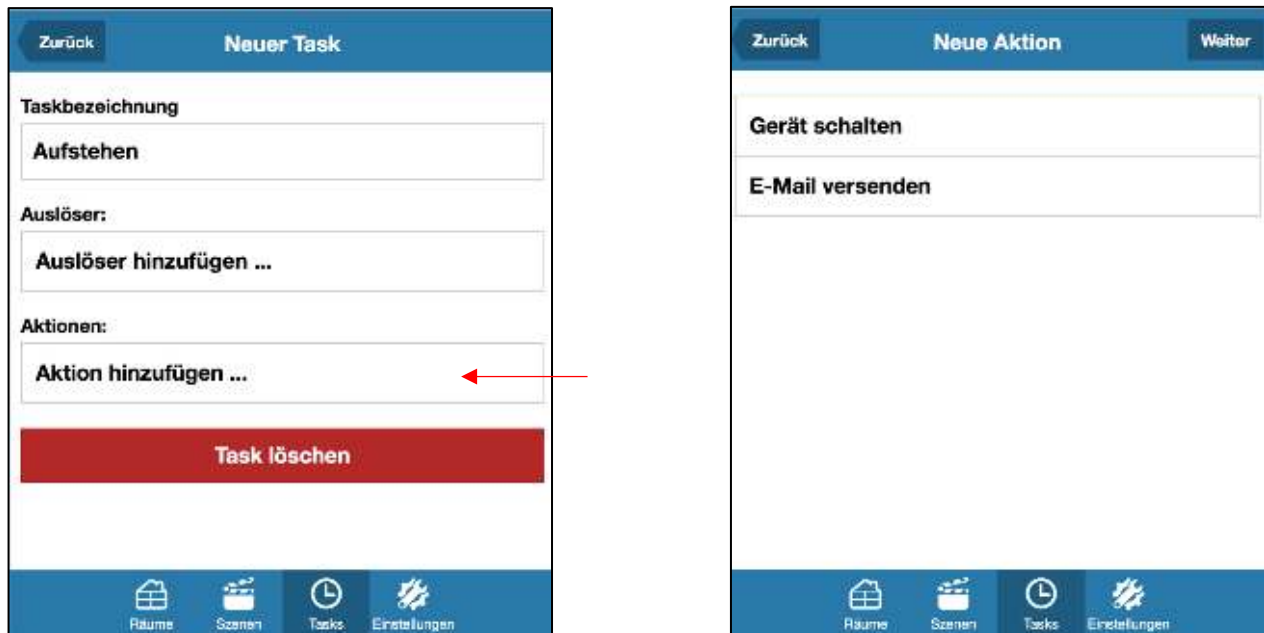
Zurück

Neuer Task

Taskbezeichnung

Aufstehen

Auslöser:

Auslöser hinzufügen ...

Aktionen:

Aktion hinzufügen ...

Task löschen

Räume Szenen Tasks Einstellungen

Zurück

Neue Aktion

Weiter

Gerät schalten

E-Mail versenden

Räume Szenen Tasks Einstellungen